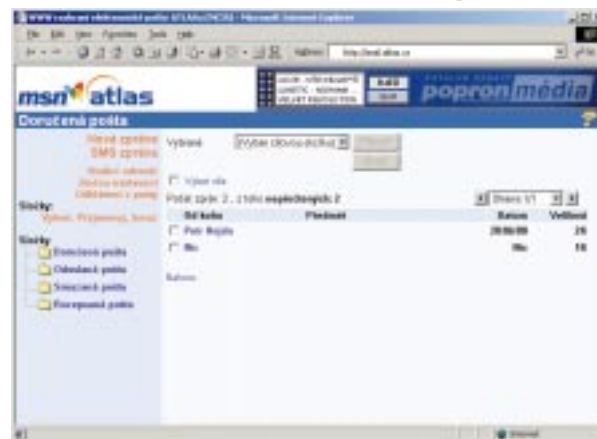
msn atlas

popron média

Doručená pošta

Nová zpráva
SMS zpráva

Vybrané

Složky

Doručená pošta
Odeslaná pošta
Smazaná pošta
Rozepsaná pošta

Od koho | Předmět | Datum | Velikost

Petr Mojžíš

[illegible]

Hotovo